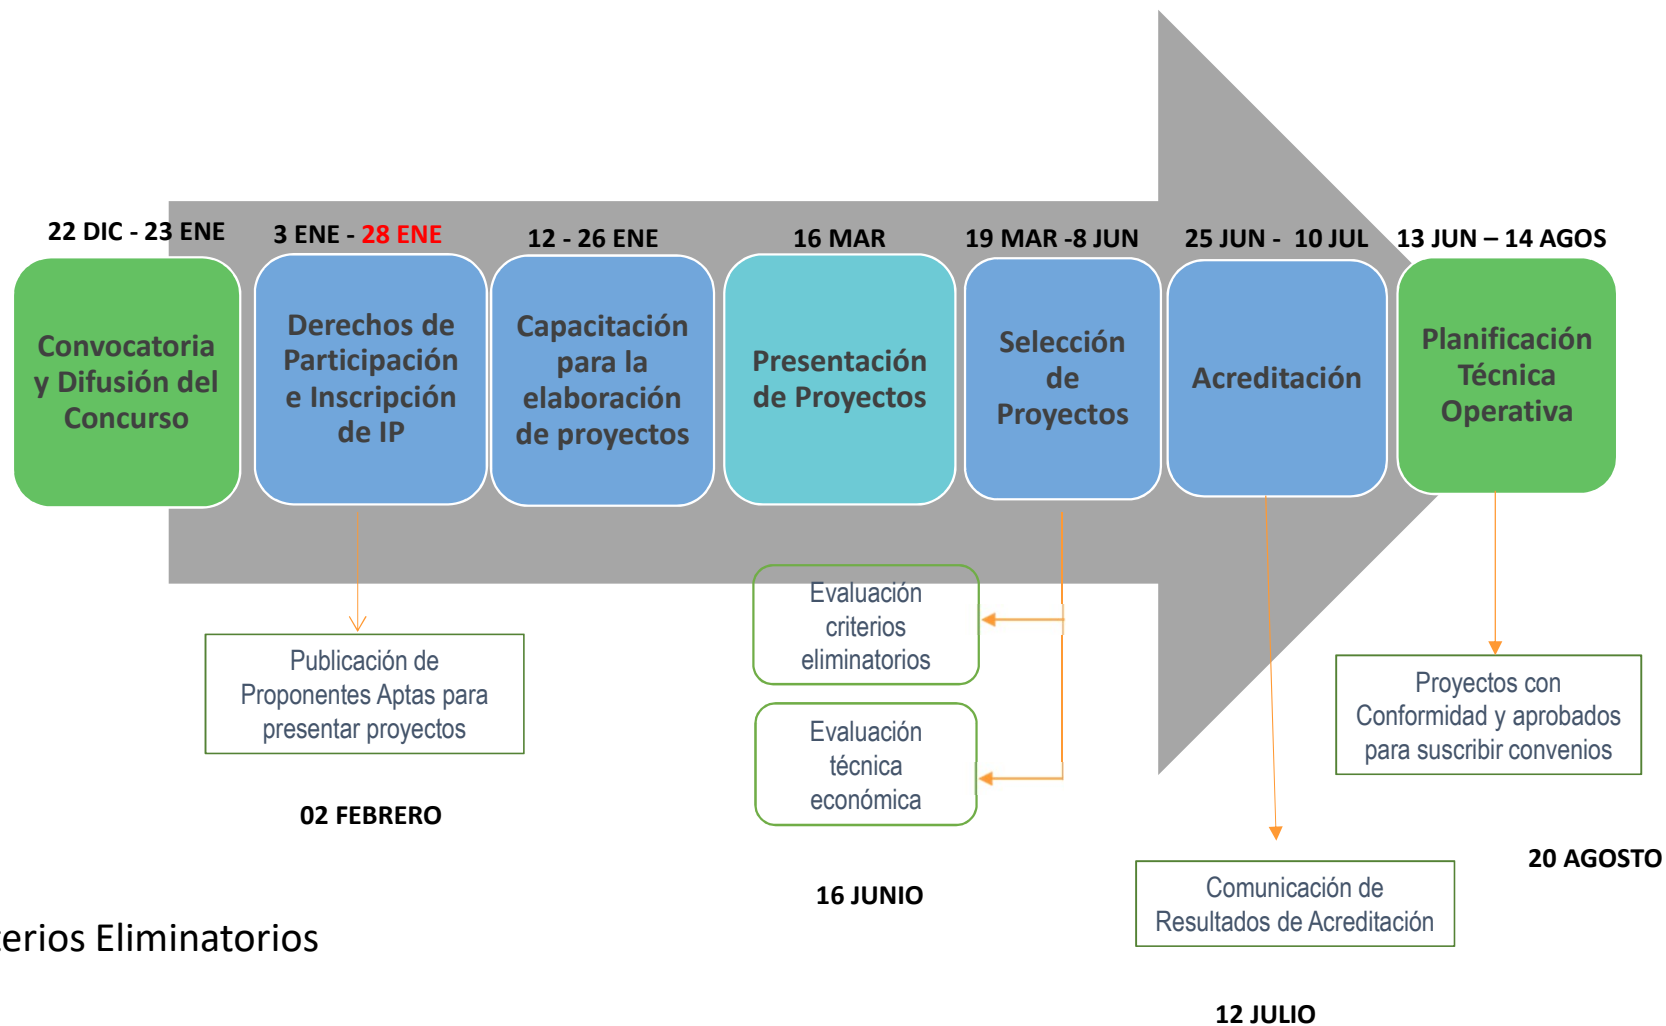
22 DIC - 23 ENE

Convocatoria y Difusión del Concurso

3 ENE - 28 ENE

Derechos de Participación e Inscripción de IP

12 - 26 ENE

Capacitación para la elaboración de proyectos

16 MAR

Presentación de Proyectos

19 MAR -8 JUN

Selección de Proyectos

25 JUN - 10 JUL

Acreditación

13 JUN – 14 AGOS

Planificación Técnica Operativa

Publicación de Proponentes Aptas para presentar proyectos

02 FEBRERO

Evaluación criterios eliminatorios

Evaluación técnica económica

16 JUNIO

Proyectos con Conformidad y aprobados para suscribir convenios

20 AGOSTO

Comunicación de Resultados de Acreditación

12 JULIO

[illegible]erios Eliminatorios